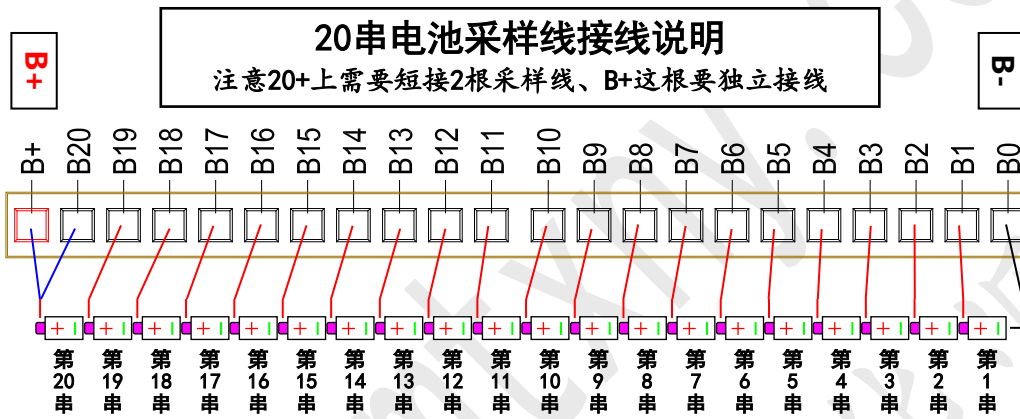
20串电池采样线接线说明

注意20+上需要短接2根采样线、B+这根要独立接线

B+

B-

B+ B20 B19 B18 B17 B16 B15 B14 B13 B12 B11 B10 B9 B8 B7 B6 B5 B4 B3 B2 B1 B0

第20串 第19串 第18串 第17串 第16串 第15串 第14串 第13串 第12串 第11串 第10串 第9串 第8串 第7串 第6串 第5串 第4串 第3串 第2串 第1串